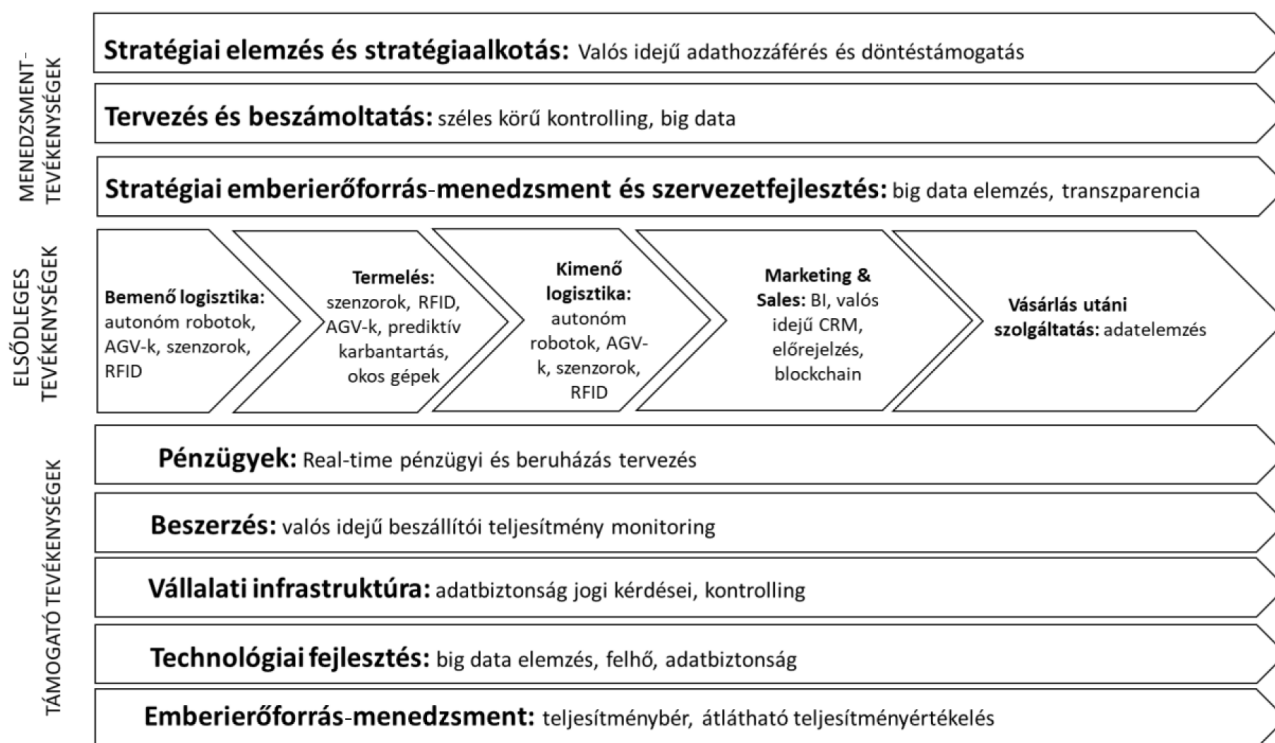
MENEDZSMENT-TEVÉKENYSÉGEK

Stratégiai elemzés és stratégiaalkotás: Valós idejű adathozzáférés és döntéstámogatás

Tervezés és beszámoltatás: széles körű kontrolling, big data

Stratégiai emberierőforrás-menedzsment és szervezetfejlesztés: big data elemzés, transzparencia

ELSŐDLEGES TEVÉKENYSÉGEK

Bemenő logisztika: autonóm robotok, AGV-k, szenzorok, RFID

Termelés: szenzorok, RFID, AGV-k, prediktív karbantartás, okos gépek

Kimenő logisztika: autonóm robotok, AGV-k, szenzorok, RFID

Marketing & Sales: BI, valós idejű CRM, előrejelzés, blockchain

Vásárlás utáni szolgáltatás: adatelemzés

TÁMOGATÓ TEVÉKENYSÉGEK

Pénzügyek: Real-time pénzügyi és beruházás tervezés

Beszerzés: valós idejű beszállítói teljesítmény monitoring

Vállalati infrastruktúra: adatbiztonság jogi kérdései, kontrolling

Technológiai fejlesztés: big data elemzés, felhő, adatbiztonság

Emberierőforrás-menedzsment: teljesítménybér, átlátható teljesítményértékelés